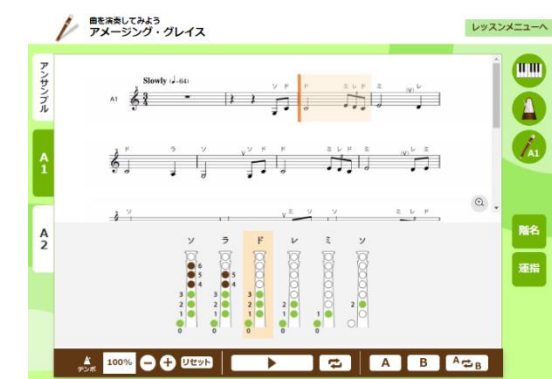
曲を演奏してみよう
アメージング・グレイス

レッスンメニューへ

アンサンブル

A1

A2

Slowly (♩=64)

A1

ソ ド ド ミ レ ド ミ (ミ) レ

ド ラ ソ ソ ド ド ミ レ ド ミ (ミ) レ ミ

ソ ミ ソ ミ レ ミ

ソ ラ ド レ ミ ソ

6 5 4 3 2 1 0

A1

階名

運指

テンポ 100% リセット A B A⇄B